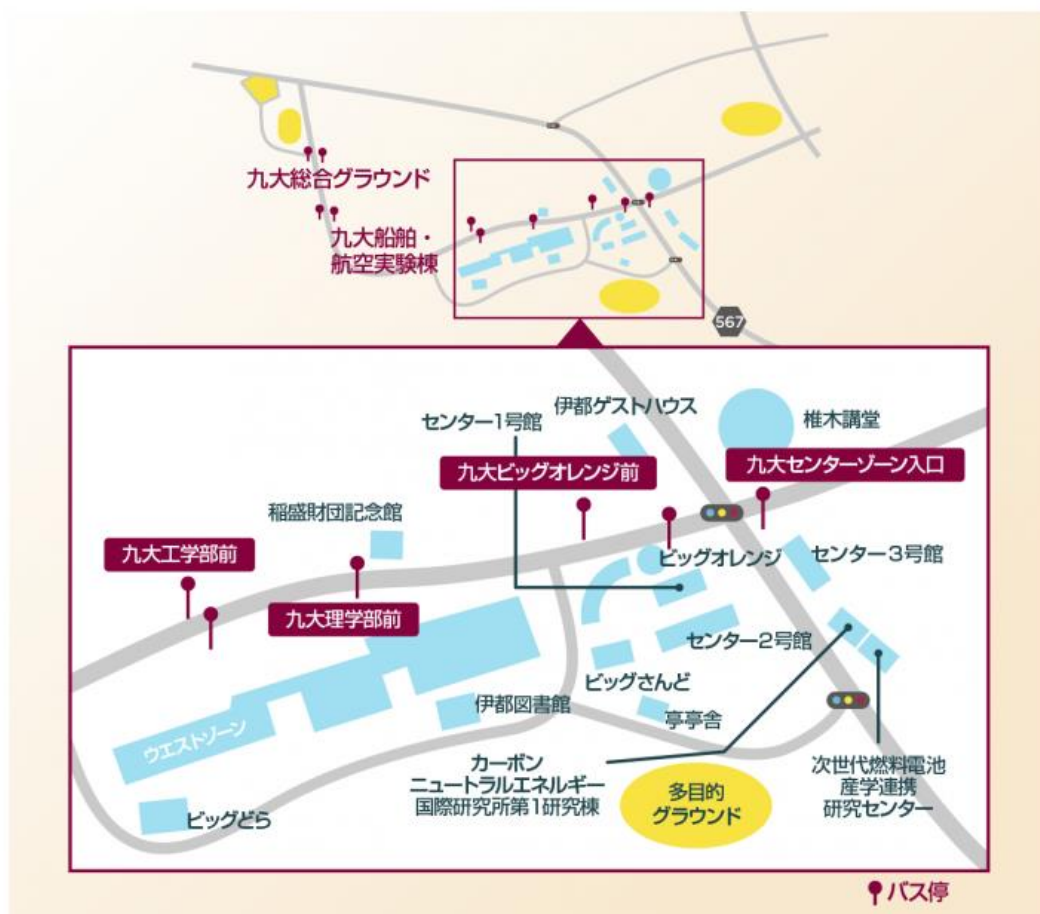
九大総合グラウンド
九大船舶・航空実験棟
567

センター1号館
伊都ゲストハウス
椎木講堂
九大ビッグオレンジ前
九大センターゾーン入口
稲盛財団記念館
九大工学部前
ビッグオレンジ
センター3号館
九大理学部前
センター2号館
ビッグさんど
伊都図書館
亭亭舎
ウエストゾーン
カーボンニュートラルエネルギー国際研究所第1研究棟
多目的グラウンド
次世代燃料電池産学連携研究センター
ビッグどら
バス停